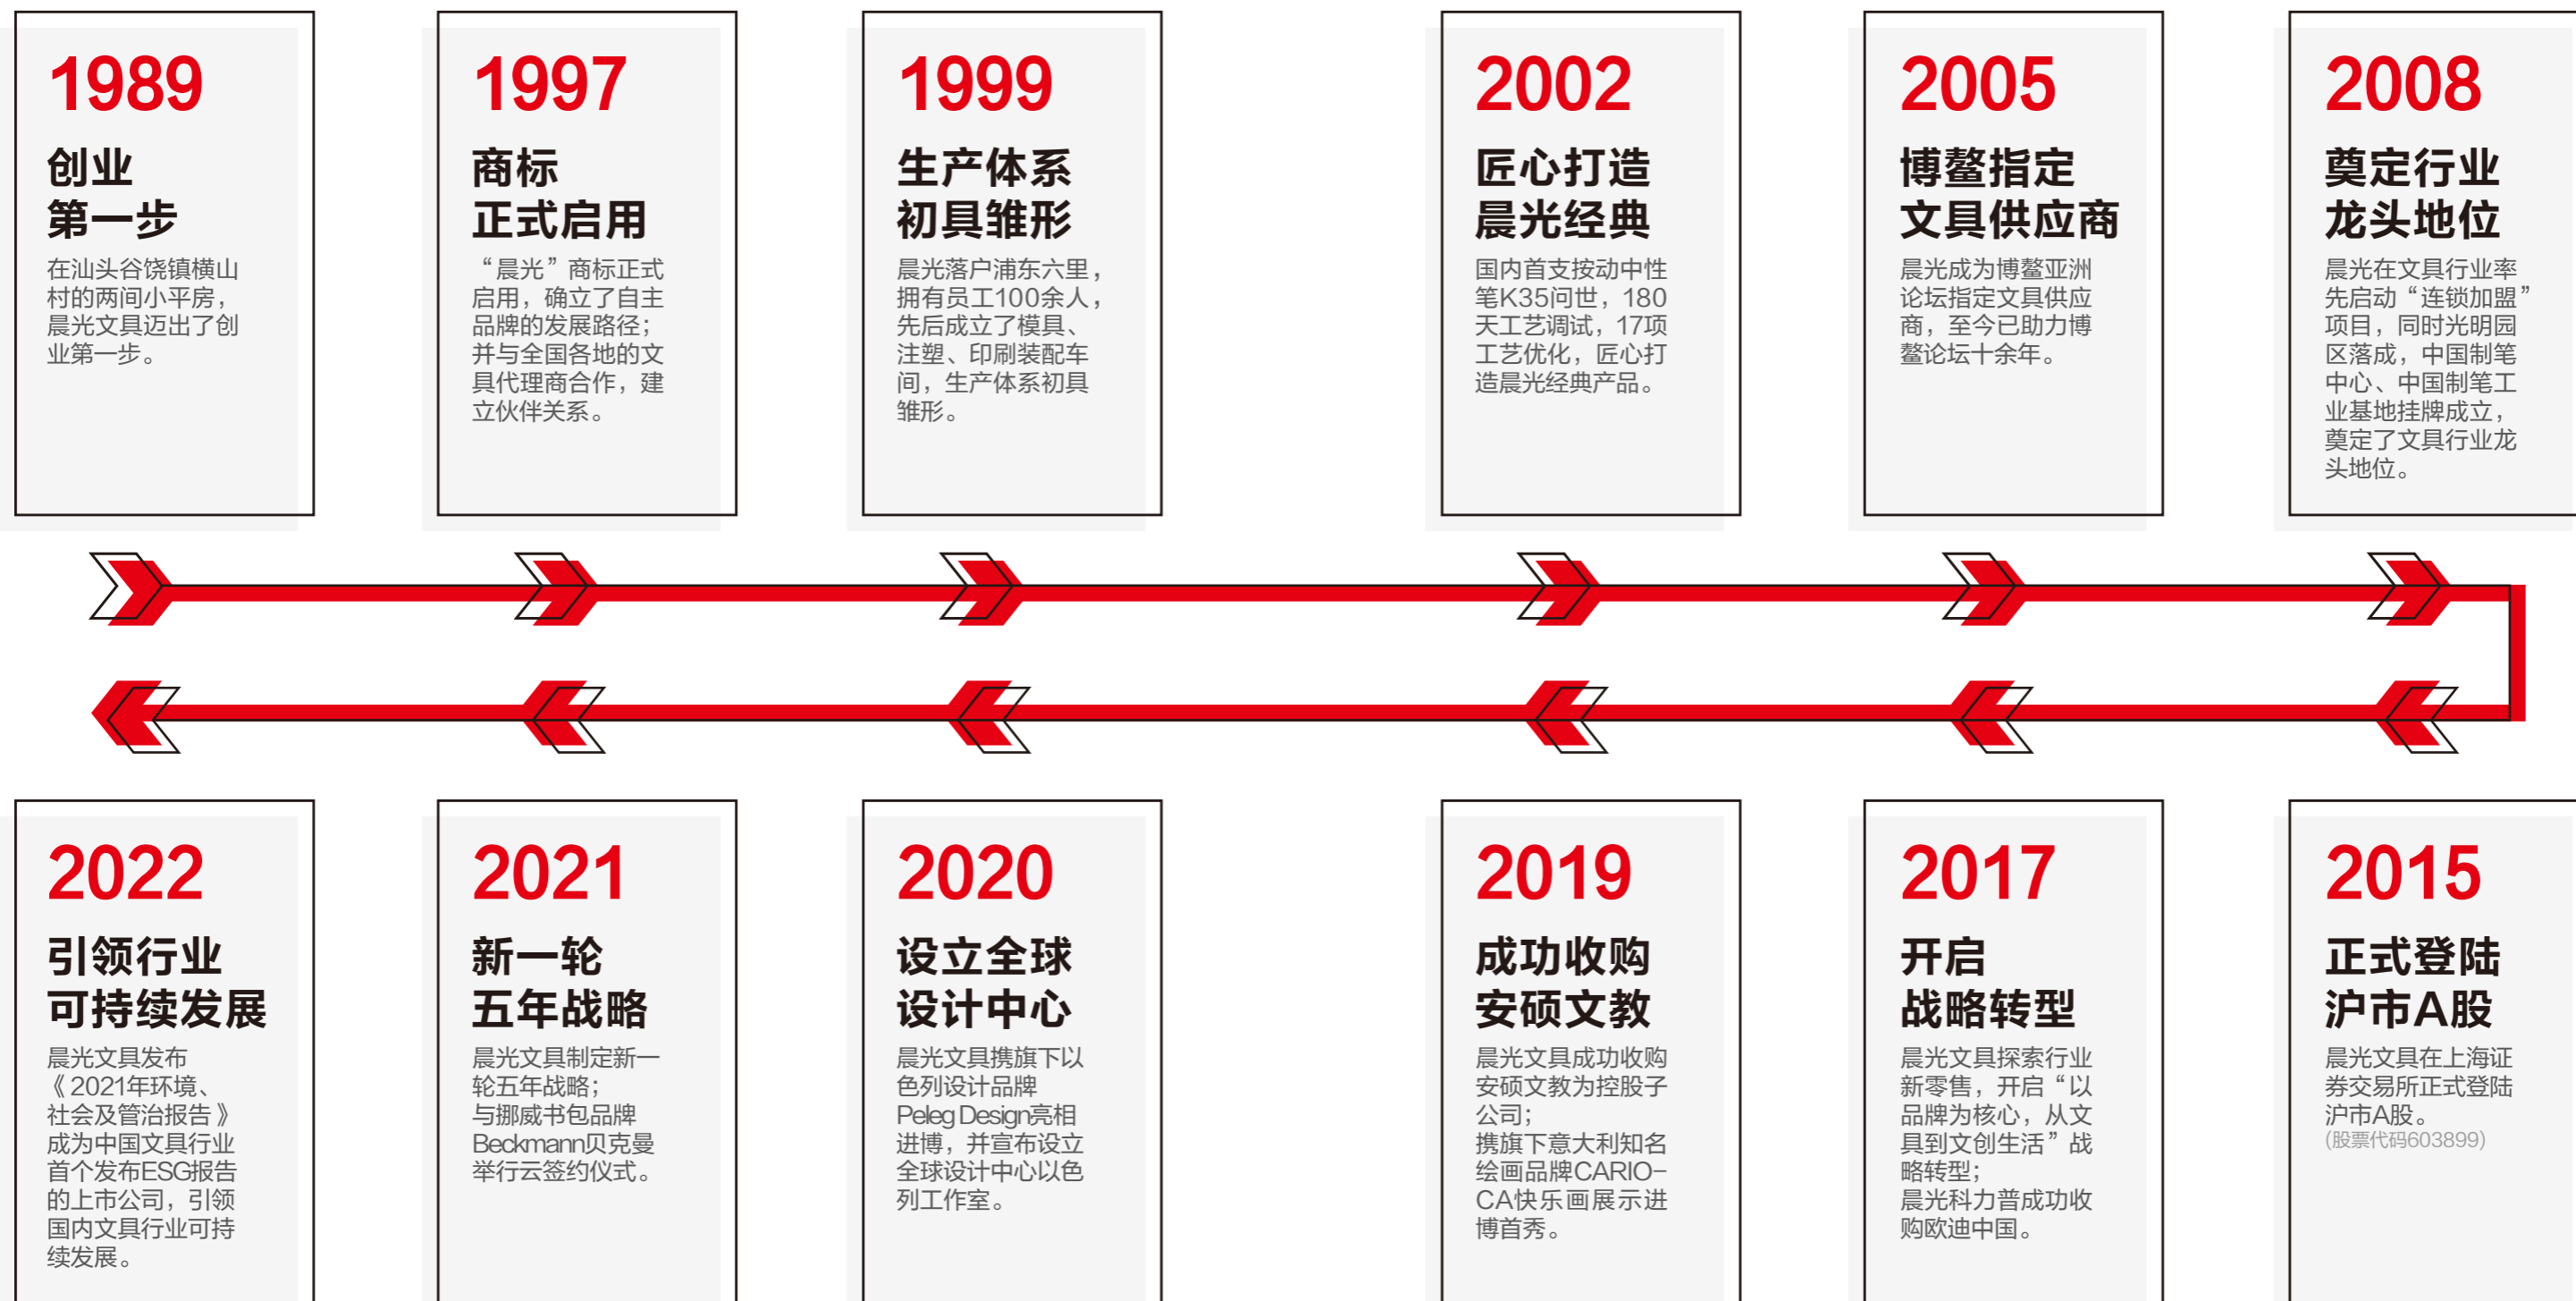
1989

创业
第一步

在汕头谷饶镇横山村的两间小平房，晨光文具迈出了创业第一步。

1997

商标
正式启用

“晨光”商标正式启用，确立了自主品牌的发展路径；并与全国各地的文具代理商合作，建立伙伴关系。

1999

生产体系
初具雏形

晨光落户浦东六里，拥有员工100余人，先后成立了模具、注塑、印刷装配车间，生产体系初具雏形。

2002

匠心打造
晨光经典

国内首支按动中性笔K35问世，180天工艺调试，17项工艺优化，匠心打造晨光经典产品。

2005

博鳌指定
文具供应商

晨光成为博鳌亚洲论坛指定文具供应商，至今已助力博鳌论坛十余年。

2008

奠定行业
龙头地位

晨光在文具行业率先启动“连锁加盟”项目，同时光明园区落成，中国制笔中心、中国制笔工业基地挂牌成立，奠定了文具行业龙头地位。

2022

引领行业
可持续发展

晨光文具发布《2021年环境、社会及管治报告》成为中国文具行业首个发布ESG报告的上市公司，引领国内文具行业可持续发展。

2021

新一轮
五年战略

晨光文具制定新一轮五年战略；与挪威书包品牌Beckmann贝克曼举行云签约仪式。

2020

设立全球
设计中心

晨光文具携旗下以色列设计品牌Peleg Design亮相进博，并宣布设立全球设计中心以色列工作室。

2019

成功收购
安硕文教

晨光文具成功收购安硕文教为控股子公司；携旗下意大利知名绘画品牌CARIO-CA快乐画展示进博首秀。

2017

开启
战略转型

晨光文具探索行业新零售，开启“以品牌为核心，从文具到文创生活”战略转型；晨光科力普成功收购欧迪中国。

2015

正式登陆
沪市A股

晨光文具在上海证券交易所正式登陆沪市A股。
(股票代码603899)